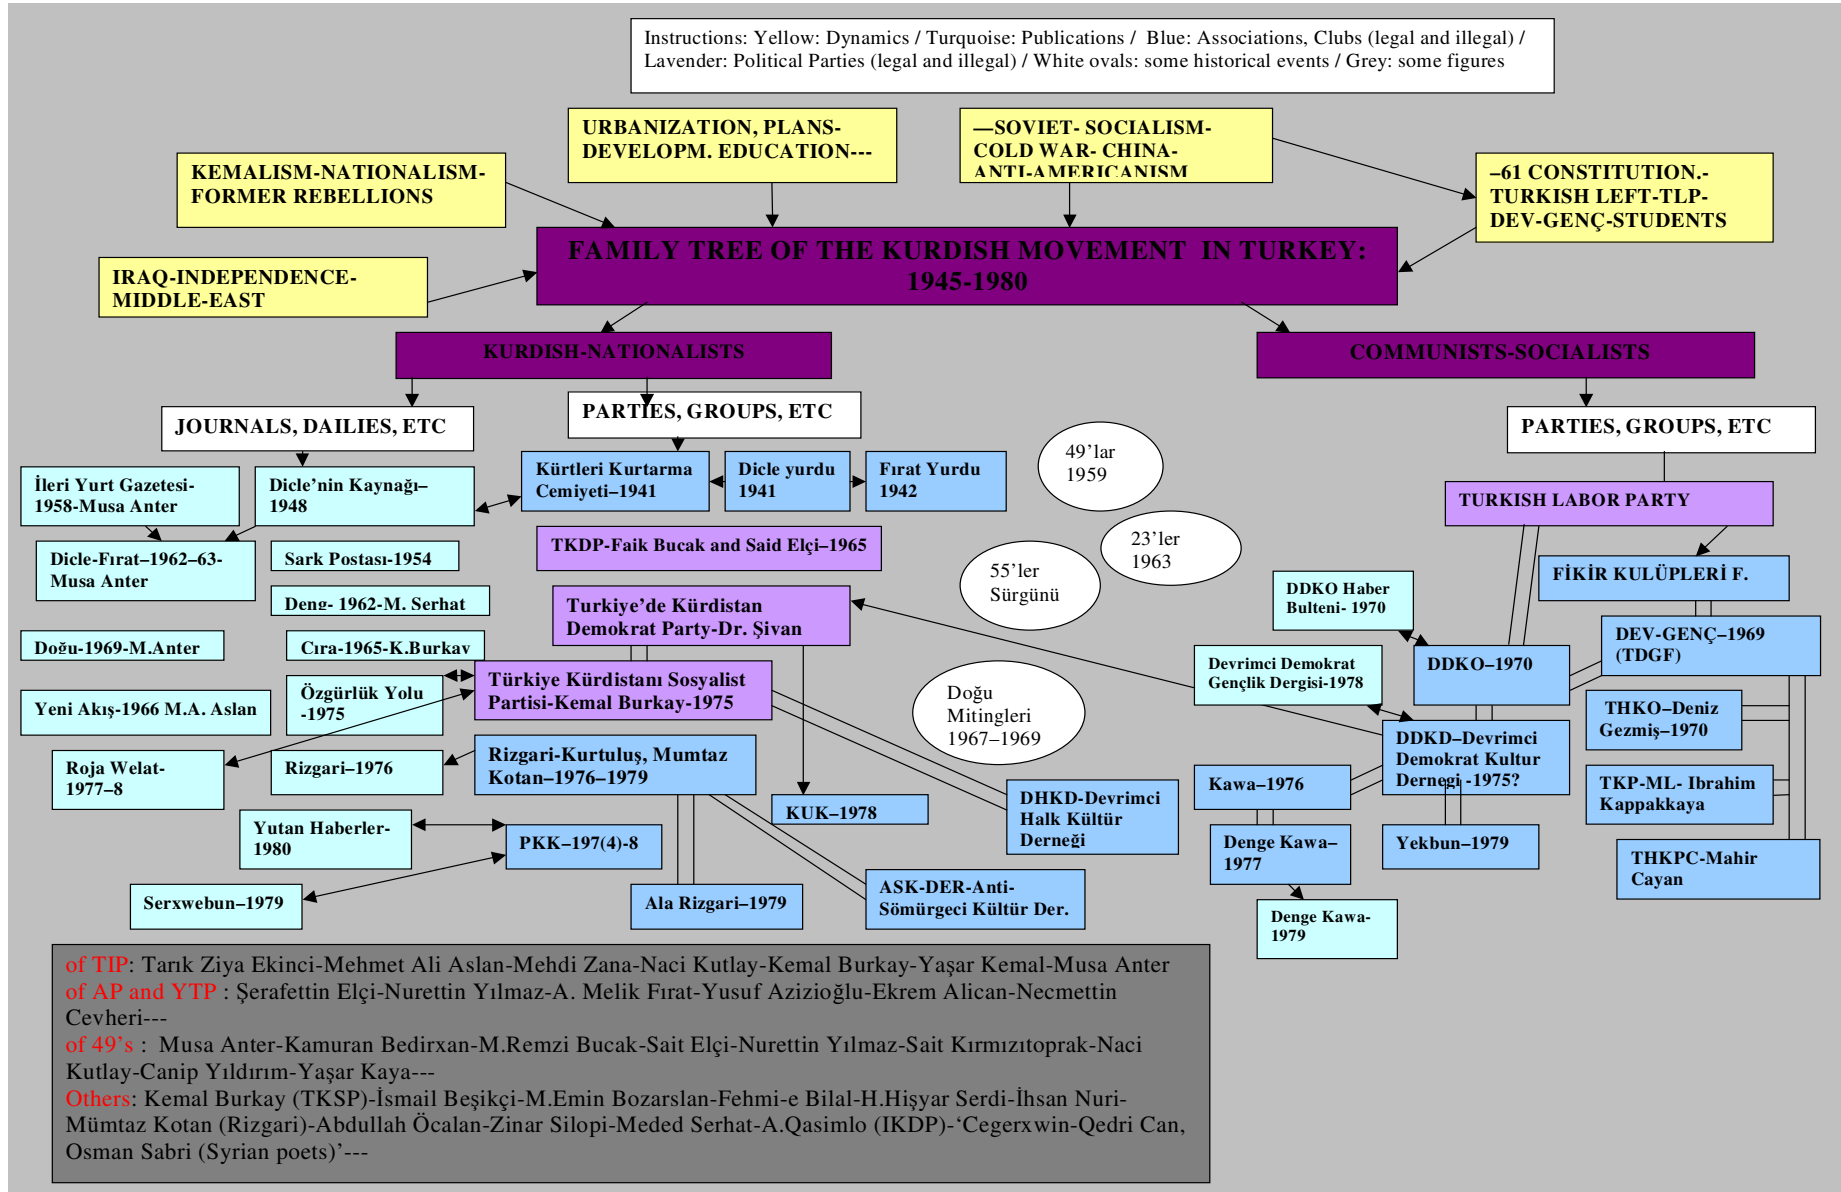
Instructions: Yellow: Dynamics / Turquoise: Publications / Blue: Associations, Clubs (legal and illegal) / Lavender: Political Parties (legal and illegal) / White ovals: some historical events / Grey: some figures

URBANIZATION, PLANS-DEVELOPM. EDUCATION---

—SOVIET- SOCIALISM-COLD WAR- CHINA-ANTI-AMERICANISM

KEMALISM-NATIONALISM-FORMER REBELLIONS

–61 CONSTITUTION.-TURKISH LEFT-TLP-DEV-GENÇ-STUDENTS

FAMILY TREE OF THE KURDISH MOVEMENT IN TURKEY: 1945-1980

IRAQ-INDEPENDENCE-MIDDLE-EAST

KURDISH-NATIONALISTS

COMMUNISTS-SOCIALISTS

JOURNALS, DAILIES, ETC

PARTIES, GROUPS, ETC

PARTIES, GROUPS, ETC

49'lar 1959

İleri Yurt Gazetesi-1958-Musa Anter

Dicle'nin Kaynağı–1948

Kürtleri Kurtarma Cemiyeti–1941

Dicle yurdu 1941

Fırat Yurdu 1942

TURKISH LABOR PARTY

23'ler 1963

Dicle-Fırat–1962–63-Musa Anter

Sark Postası-1954

TKDP-Faik Bucak and Said Elçi–1965

FİKİR KULÜPLERİ F.

55'ler Sürgünü

DDKO Haber Bulteni- 1970

Deng- 1962-M. Serhat

Turkiye'de Kürdistan Demokrat Party-Dr. Şivan

DEV-GENÇ–1969 (TDGF)

Doğu-1969-M.Anter

Cıra-1965-K.Burkay

Devrimci Demokrat Gençlik Dergisi-1978

DDKO–1970

Yeni Akış-1966 M.A. Aslan

Özgürlük Yolu -1975

Türkiye Kürdistanı Sosyalist Partisi-Kemal Burkay-1975

Doğu Mitingleri 1967–1969

THKO–Deniz Gezmiş–1970

DDKD–Devrimci Demokrat Kultur Derneği -1975?

Roja Welat-1977–8

Rizgari–1976

Rizgari-Kurtuluş, Mumtaz Kotan–1976–1979

Kawa–1976

TKP-ML- Ibrahim Kappakkaya

KUK–1978

DHKD-Devrimci Halk Kültür Derneği

Yutan Haberler-1980

PKK–197(4)-8

Denge Kawa–1977

Yekbun–1979

THKPC-Mahir Cayan

Serxwebun–1979

Ala Rizgari–1979

ASK-DER-Anti-Sömürgeci Kültür Der.

Denge Kawa-1979

of TIP: Tarık Ziya Ekinci-Mehmet Ali Aslan-Mehdi Zana-Naci Kutlay-Kemal Burkay-Yaşar Kemal-Musa Anter
of AP and YTP : Şerafettin Elçi-Nurettin Yılmaz-A. Melik Fırat-Yusuf Azizioğlu-Ekrem Alican-Necmettin Cevheri---
of 49's : Musa Anter-Kamuran Bedirxan-M.Remzi Bucak-Sait Elçi-Nurettin Yılmaz-Sait Kırmızıtoprak-Naci Kutlay-Canip Yıldırım-Yaşar Kaya---
Others: Kemal Burkay (TKSP)-İsmail Beşikçi-M.Emin Bozarslan-Fehmi-e Bilal-H.Hişyar Serdi-İhsan Nuri-Mümtaz Kotan (Rizgari)-Abdullah Öcalan-Zinar Silopi-Meded Serhat-A.Qasimlo (IKDP)-'Cegerxwin-Qedri Can, Osman Sabri (Syrian poets)'---